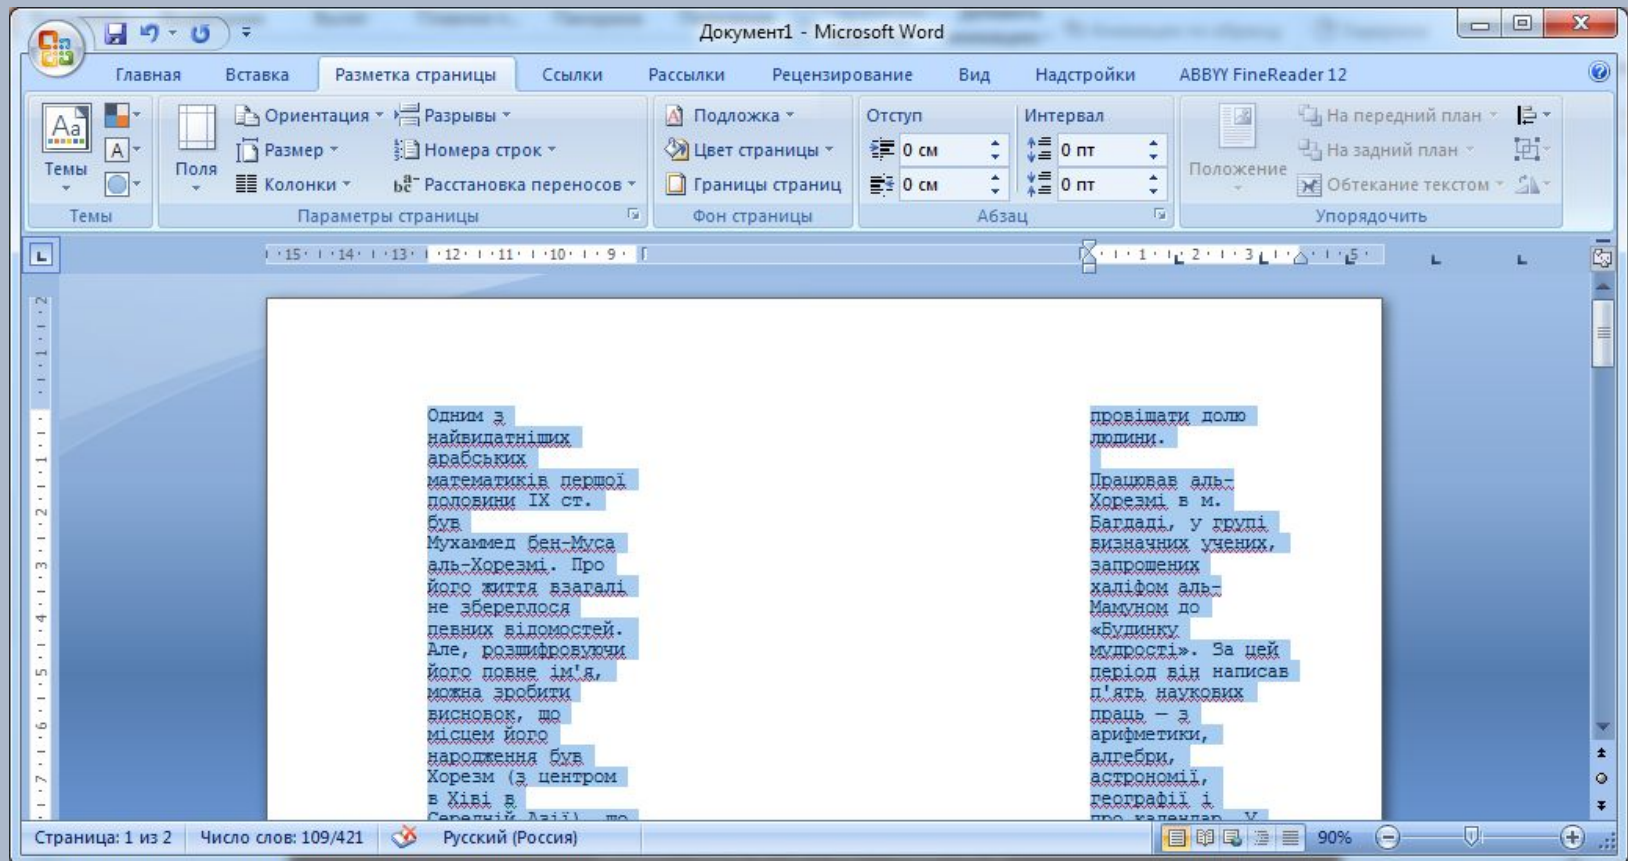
Документ1 - Microsoft Word

Главная Вставка Разметка страницы Ссылки Рассылки Рецензирование Вид Надстройки ABBYY FineReader 12

Темы
Темы

Поля
Ориентация
Размер
Колонки
Разрывы
Номера строк
Расстановка переносов
Параметры страницы

Подложка
Цвет страницы
Границы страниц
Фон страницы

Отступ
0 см
0 см
Интервал
0 пт
0 пт
Абзац

Положение
На передний план
На задний план
Обтекание текстом
Упорядочить

15 14 13 12 11 10 9 1 2 3 5

Одним з найвидатніших арабських математиків першої половини IX ст. був Мухаммед бен-Муса аль-Хорезмі. Про його життя взагалі не збереглося певних відомостей. Але, розшифровуючи його повне ім'я, можна зробити висновок, що місцем його народження був Хорезм (з центром в Хіві в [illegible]

провіщати долю людини.

Працював аль-Хорезмі в м. Багдаді, у групі визначних учених, запрошених халіфом аль-Мамуном до «Будинку мудрості». За цей період він написав п'ять наукових праць — з арифметики, алгебри, астрономії, географії і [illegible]

Страница: 1 из 2 Число слов: 109/421 Русский (Россия) 90%